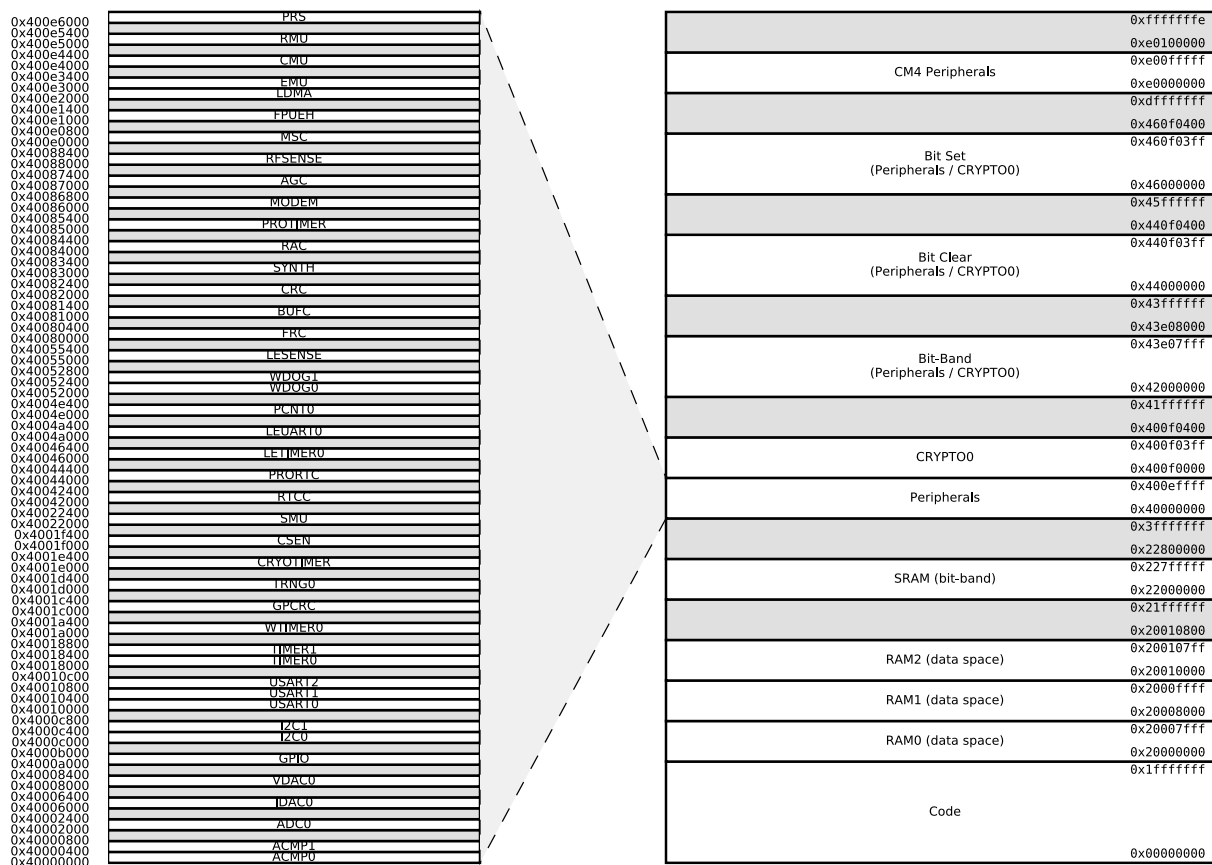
0x400e6000
0x400e5400
0x400e5000
0x400e4400
0x400e4000
0x400e3400
0x400e3000
0x400e2000
0x400e1400
0x400e1000
0x400e0800
0x400e0000
0x40088400
0x40088000
0x40087400
0x40087000
0x40086800
0x40086000
0x40085400
0x40085000
0x40084400
0x40084000
0x40083400
0x40083000
0x40082400
0x40082000
0x40081400
0x40081000
0x40080400
0x40080000
0x40055400
0x40055000
0x40052800
0x40052400
0x40052000
0x4004e400
0x4004e000
0x4004a400
0x4004a000
0x40046400
0x40046000
0x40044400
0x40044000
0x40042400
0x40042000
0x40022400
0x40022000
0x4001f400
0x4001f000
0x4001e400
0x4001e000
0x4001d400
0x4001d000
0x4001c400
0x4001c000
0x4001a400
0x4001a000
0x40018800
0x40018400
0x40018000
0x40010c00
0x40010800
0x40010400
0x40010000
0x4000c800
0x4000c400
0x4000c000
0x4000b000
0x4000a000
0x40008400
0x40008000
0x40006400
0x40006000
0x40002400
0x40002000
0x40000800
0x40000400
0x40000000

PRS
RMU
CMU
EMU
LDMA
FPUEH
MSC
RFSENSE
AGC
MODEM
PROTIMER
RAC
SYNTH
CRC
BUFC
FRC
LESENSE
WDOG1
WDOG0
PCNT0
LEUART0
LETIMER0
PRORTC
RTCC
SMU
CSEN
CRYOTIMER
TRNG0
GPCRC
WTIMER0
TIMER1
TIMER0
USART2
USART1
USART0
I2C1
I2C0
GPIO
VDAC0
IDAC0
ADC0
ACMP1
ACMP0

0xfffffffe
0xe0100000
CM4 Peripherals
0xe00fffff
0xe0000000
0xdfffffff
0x460f0400
Bit Set
(Peripherals / CRYPTO0)
0x460f03ff
0x46000000
0x45ffffff
0x440f0400
Bit Clear
(Peripherals / CRYPTO0)
0x440f03ff
0x44000000
0x43ffffff
0x43e08000
Bit-Band
(Peripherals / CRYPTO0)
0x43e07fff
0x42000000
0x41ffffff
0x400f0400
CRYPTO0
0x400f03ff
0x400f0000
Peripherals
0x400effff
0x40000000
0x3fffffff
0x22800000
SRAM (bit-band)
0x227fffff
0x22000000
0x21ffffff
0x20010800
RAM2 (data space)
0x200107ff
0x20010000
RAM1 (data space)
0x2000ffff
0x20008000
RAM0 (data space)
0x20007fff
0x20000000
Code
0x1fffffff
0x00000000